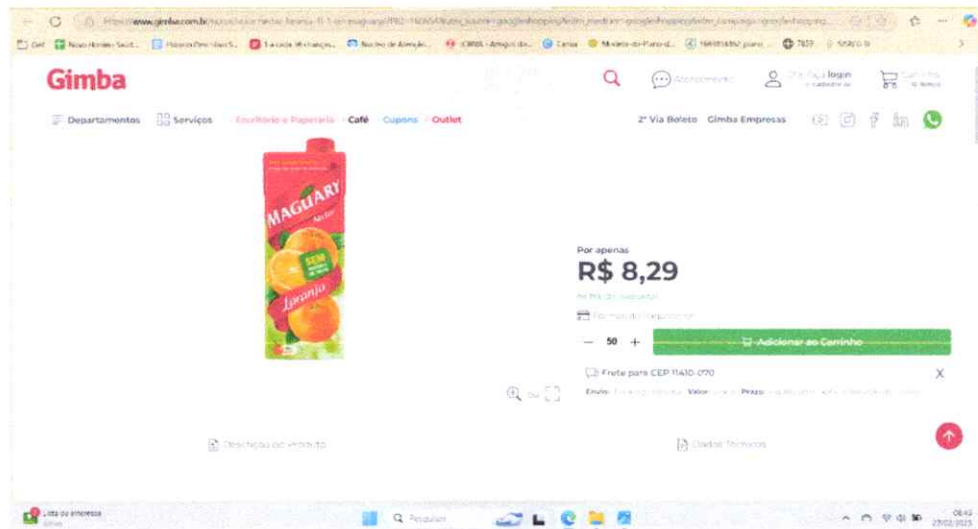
www.gimba.com.br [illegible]

Gimba

Atendimento

Olá, faça login

Carrinho

Departamentos

Serviços

Escritório e Papelaria

Café

Cupons

Outlet

2ª Via Boleto

Gimba Empresas

MAGUARY

Néctar

SEM

Laranja

Por apenas

R$ 8,29

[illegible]

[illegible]

— 50 +

Adicionar ao Carrinho

Frete para CEP 11410-070

X

Envio: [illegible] Valor: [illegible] Prazo: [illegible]

Descrição do produto

Dados Técnicos

Lista de empresas

Pesquisar

08:41

27/02/2025